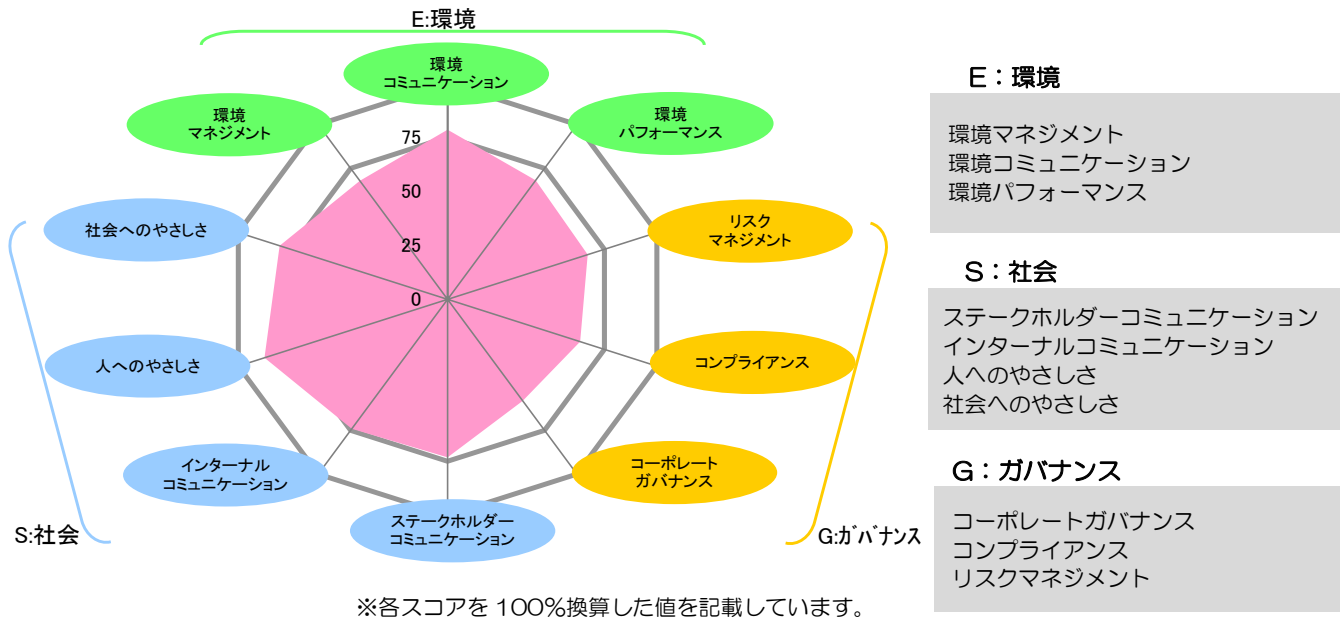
E:環境

環境
コミュニケーション

環境
マネジメント

環境
パフォーマンス

75

50

25

0

社会へのやさしさ

リスク
マネジメント

人へのやさしさ

コンプライアンス

インターナル
コミュニケーション

コーポレート
ガバナンス

ステークホルダー
コミュニケーション

S:社会

G:ガバナンス

※各スコアを 100%換算した値を記載しています。

E：環境

環境マネジメント
環境コミュニケーション
環境パフォーマンス

S：社会

ステークホルダーコミュニケーション
インターナルコミュニケーション
人へのやさしさ
社会へのやさしさ

G：ガバナンス

コーポレートガバナンス
コンプライアンス
リスクマネジメント